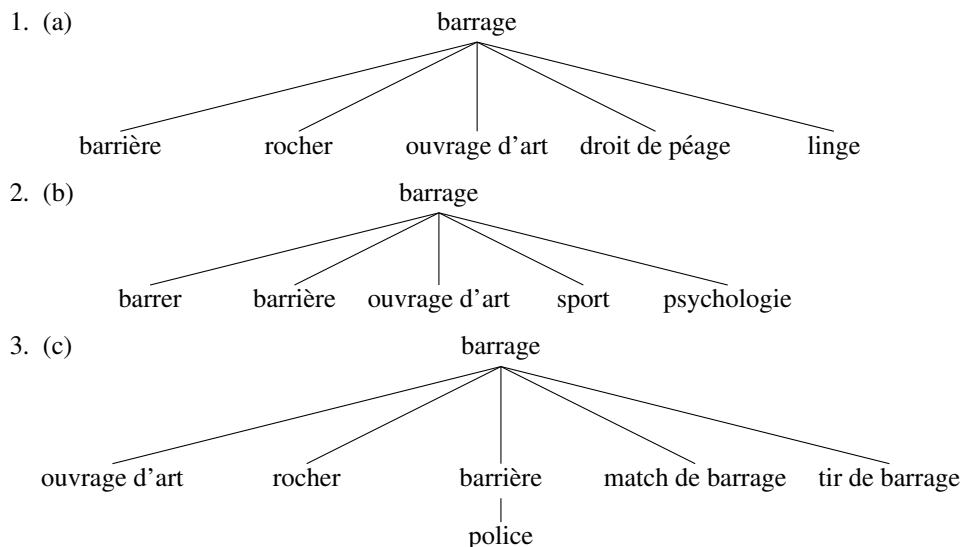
1. (a)

barrage

barrière rocher ouvrage d'art droit de péage linge

2. (b)

barrage

barrer barrière ouvrage d'art sport psychologie

3. (c)

barrage

ouvrage d'art rocher barrière match de barrage tir de barrage

police